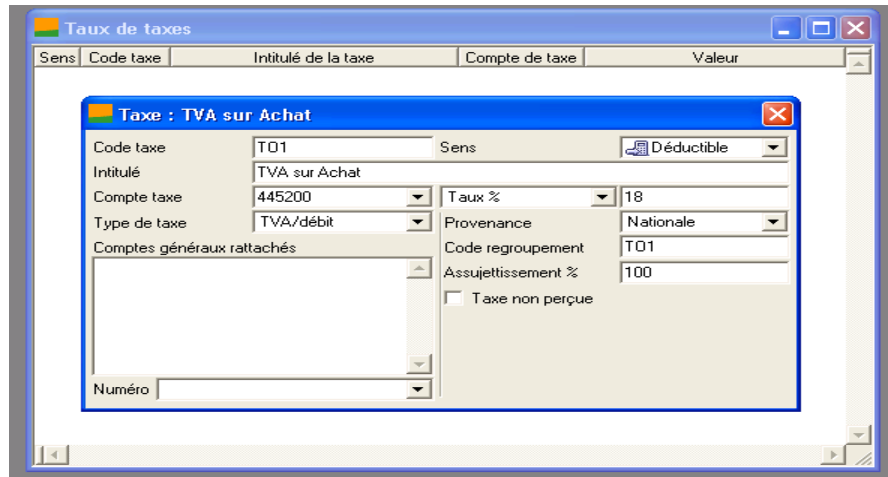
Taux de taxes

| Sens | Code taxe | Intitulé de la taxe | Compte de taxe | Valeur |
|---|---|---|---|---|

Taxe : TVA sur Achat

Code taxe T01
Sens Déductible
Intitulé TVA sur Achat
Compte taxe 445200
Taux % 18
Type de taxe TVA/débit
Provenance Nationale
Comptes généraux rattachés
Code regroupement T01
Assujettissement % 100
Taxe non perçue
Numéro